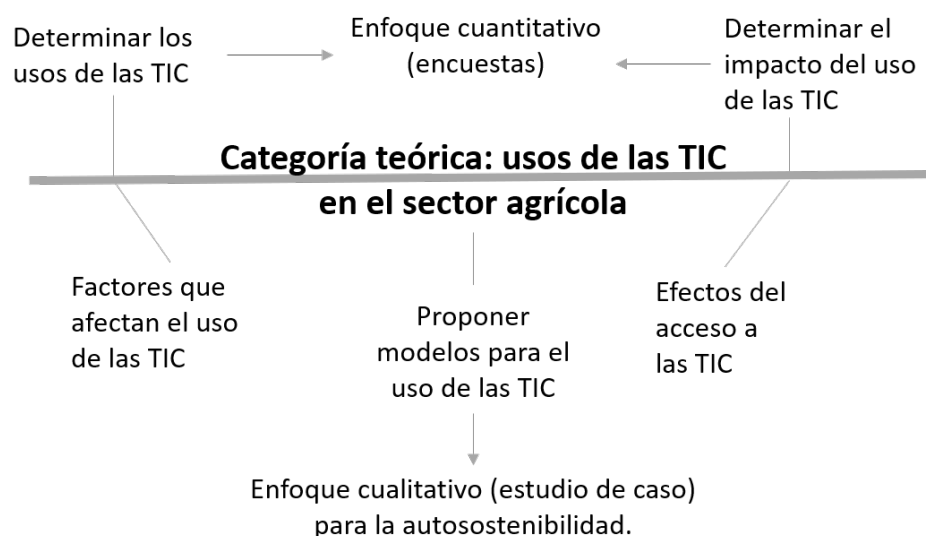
Determinar los usos de las TIC

Enfoque cuantitativo (encuestas)

Determinar el impacto del uso de las TIC

**Categoría teórica: usos de las TIC en el sector agrícola**

Factores que afectan el uso de las TIC

Proponer modelos para el uso de las TIC

Efectos del acceso a las TIC

Enfoque cualitativo (estudio de caso) para la autosostenibilidad.